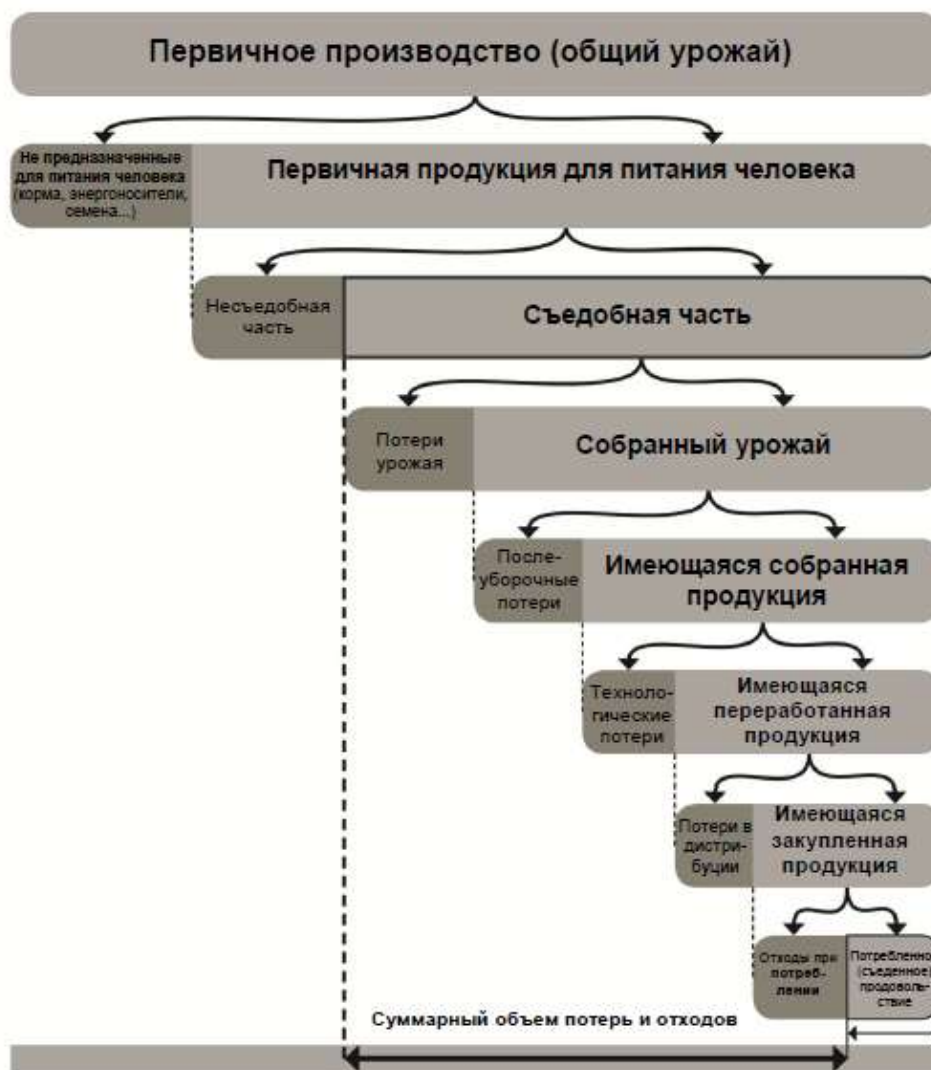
Первичное производство (общий урожай)

Не предназначенные для питания человека (корма, энергоносители, семена...)

Первичная продукция для питания человека

Несъедобная часть

Съедобная часть

Потери урожая

Собранный урожай

Послеуборочные потери

Имеющаяся собранная продукция

Технологические потери

Имеющаяся переработанная продукция

Потери в дистрибуции

Имеющаяся закупленная продукция

Отходы при потреблении

Потребленно (съеденное) продовольствие

Суммарный объем потерь и отходов